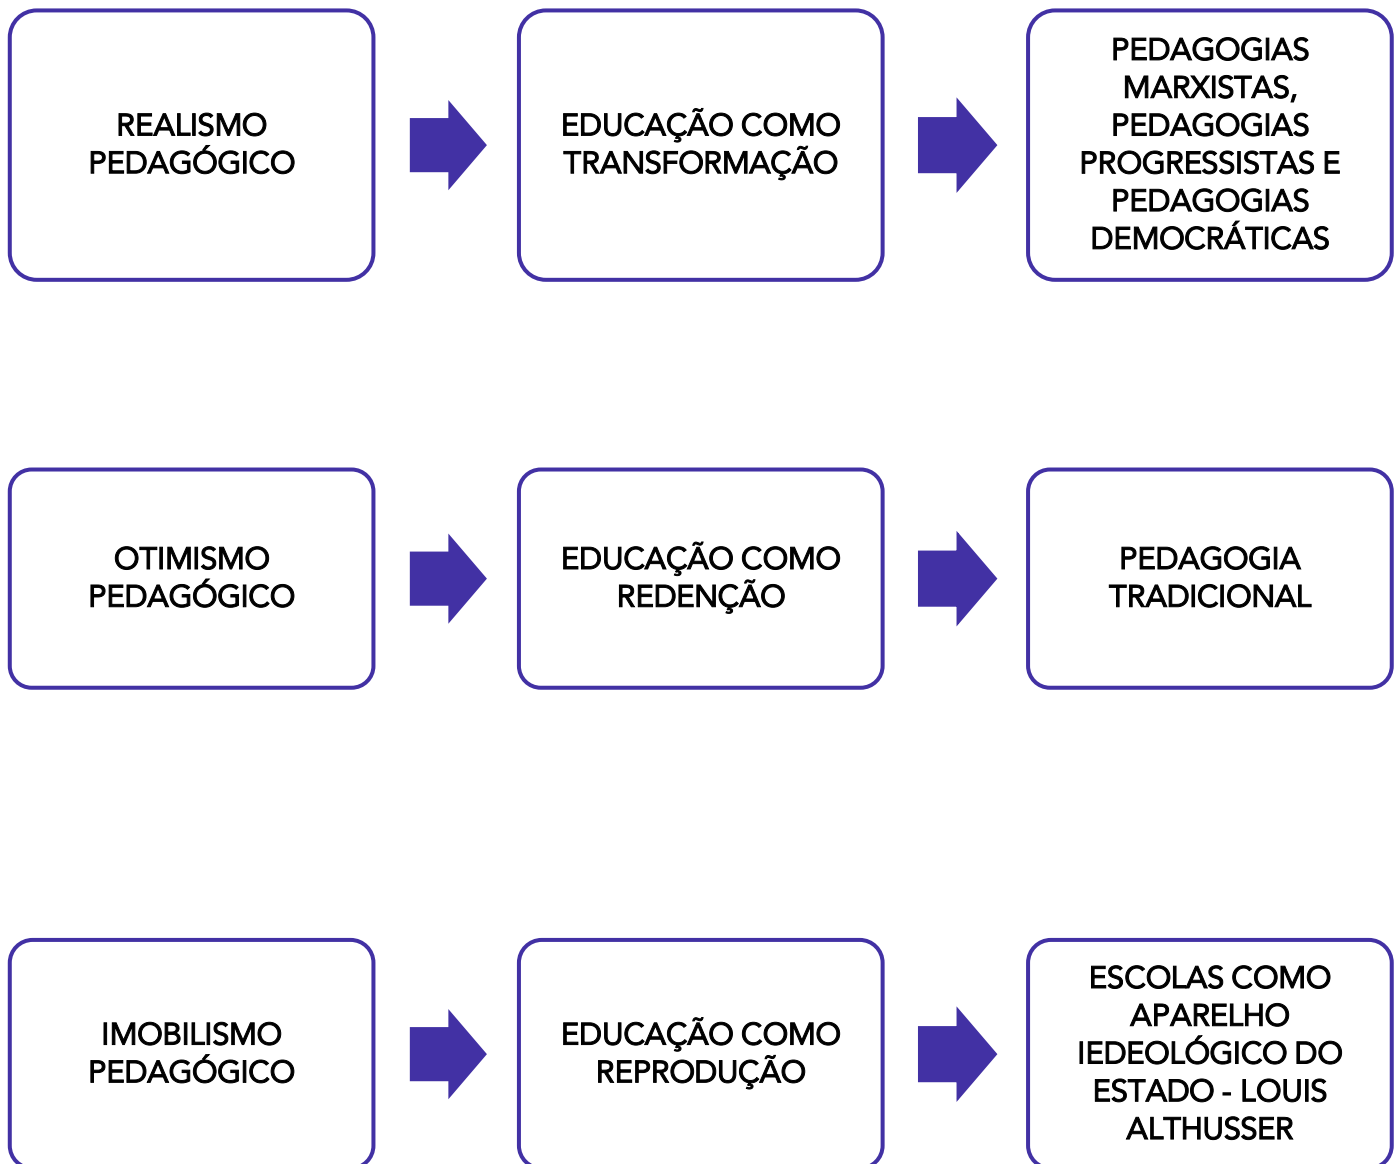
REALISMO PEDAGÓGICO

EDUCAÇÃO COMO TRANSFORMAÇÃO

PEDAGOGIAS MARXISTAS, PEDAGOGIAS PROGRESSISTAS E PEDAGOGIAS DEMOCRÁTICAS

OTIMISMO PEDAGÓGICO

EDUCAÇÃO COMO REDENÇÃO

PEDAGOGIA TRADICIONAL

IMOBILISMO PEDAGÓGICO

EDUCAÇÃO COMO REPRODUÇÃO

ESCOLAS COMO APARELHO IEDEOLÓGICO DO ESTADO - LOUIS ALTHUSSER